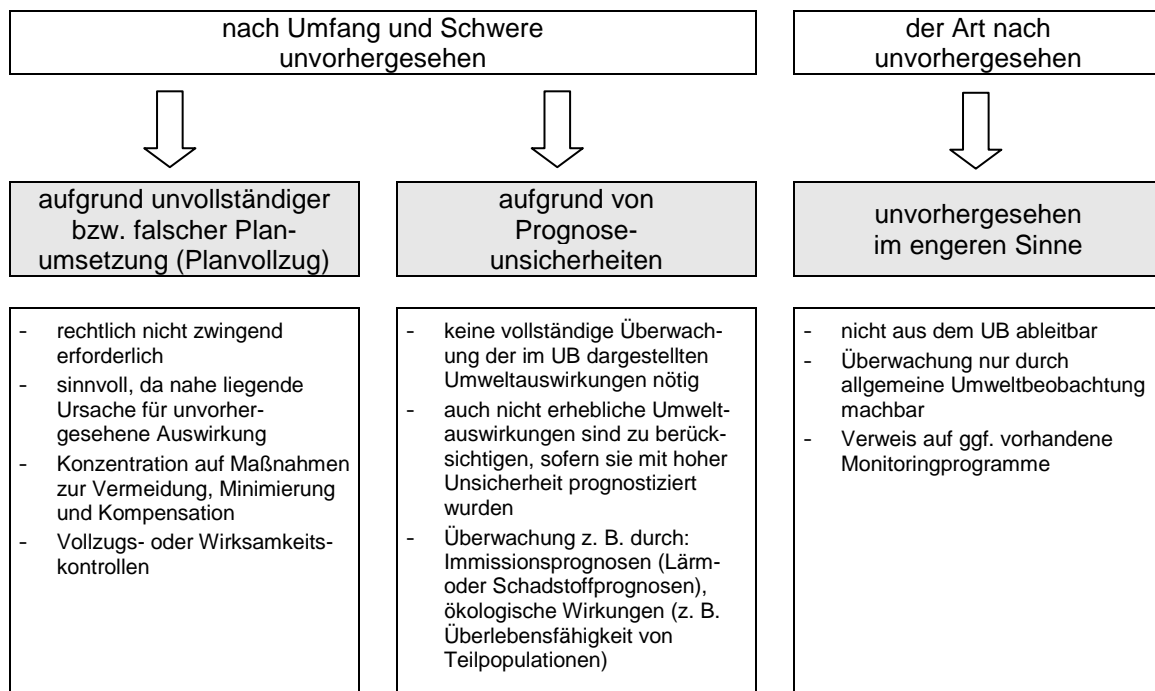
nach Umfang und Schwere unvorhergesehen

der Art nach unvorhergesehen

aufgrund unvollständiger bzw. falscher Planumsetzung (Planvollzug)

- rechtlich nicht zwingend erforderlich
- sinnvoll, da nahe liegende Ursache für unvorhergesehene Auswirkung
- Konzentration auf Maßnahmen zur Vermeidung, Minimierung und Kompensation
- Vollzugs- oder Wirksamkeitskontrollen

aufgrund von Prognoseunsicherheiten

- keine vollständige Überwachung der im UB dargestellten Umweltauswirkungen nötig
- auch nicht erhebliche Umweltauswirkungen sind zu berücksichtigen, sofern sie mit hoher Unsicherheit prognostiziert wurden
- Überwachung z. B. durch: Immissionsprognosen (Lärm- oder Schadstoffprognosen), ökologische Wirkungen (z. B. Überlebensfähigkeit von Teilpopulationen)

unvorhergesehen im engeren Sinne

- nicht aus dem UB ableitbar
- Überwachung nur durch allgemeine Umweltbeobachtung machbar
- Verweis auf ggf. vorhandene Monitoringprogramme